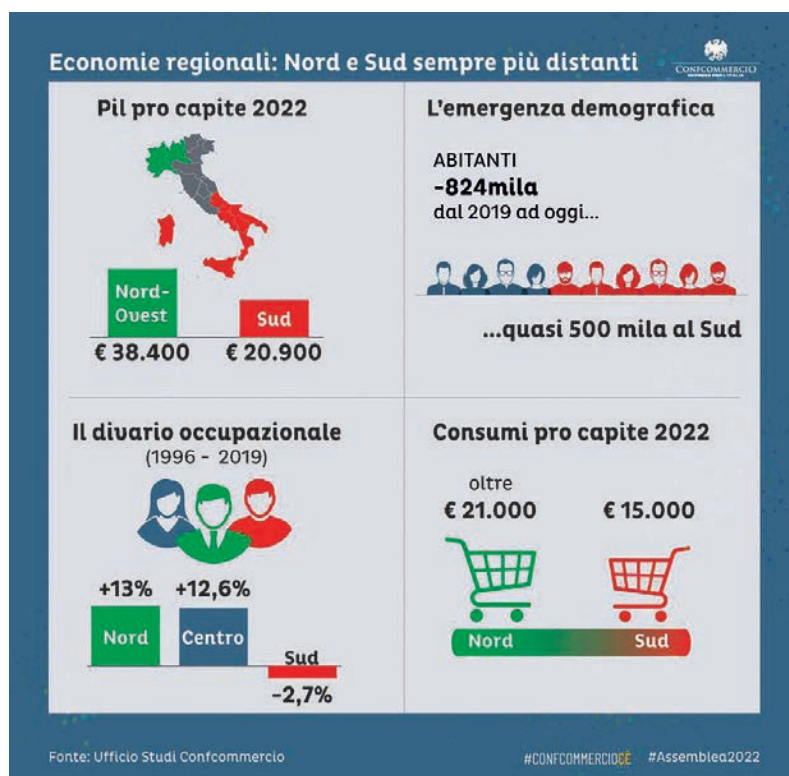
Economie regionali: Nord e Sud sempre più distanti

CONFCOMMERCIO

Pil pro capite 2022

Nord-Ovest

Sud

€ 38.400

€ 20.900

L'emergenza demografica

ABITANTI
-824mila
dal 2019 ad oggi...

...quasi 500 mila al Sud

Il divario occupazionale
(1996 - 2019)

+13%

+12,6%

Nord

Centro

Sud

-2,7%

Consumi pro capite 2022

oltre
€ 21.000

€ 15.000

Nord

Sud

Fonte: Ufficio Studi Confcommercio

#CONFCOMMERCIOCÈ #Assemblea2022